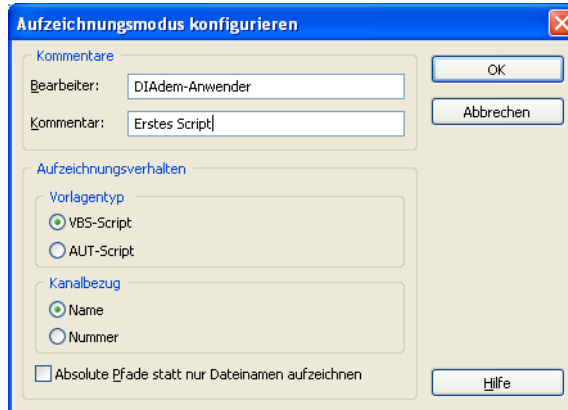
Aufzeichnungsmodus konfigurieren

Kommentare

Bearbeiter: DIAdem-Anwender

Kommentar: Erstes Script

OK

Abbrechen

Aufzeichnungsverhalten

Vorlagentyp

VBS-Script

AUT-Script

Kanalbezug

Name

Nummer

Absolute Pfade statt nur Dateinamen aufzeichnen

Hilfe